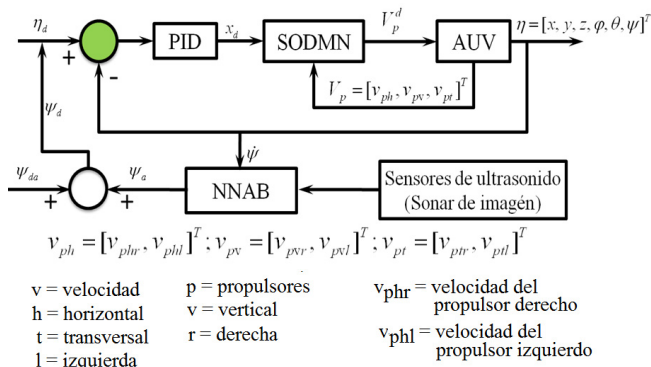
$\eta_d$

+

-

PID

$x_d$

SODMN

$V_p^d$

AUV

$\eta = [x, y, z, \varphi, \theta, \psi]^T$

$V_p = [v_{ph}, v_{pv}, v_{pt}]^T$

$\psi_d$

$\dot{\psi}$

$\psi_{da}$

+

+

$\psi_a$

NNAB

Sensores de ultrasonido (Sonar de imágen)

$v_{ph} = [v_{phr}, v_{phl}]^T$; $v_{pv} = [v_{pvr}, v_{pvl}]^T$; $v_{pt} = [v_{ptr}, v_{ptl}]^T$

v = velocidad
h = horizontal
t = transversal
l = izquierda

p = propulsores
v = vertical
r = derecha

$v_{phr}$ = velocidad del propulsor derecho
$v_{phl}$ = velocidad del propulsor izquierdo